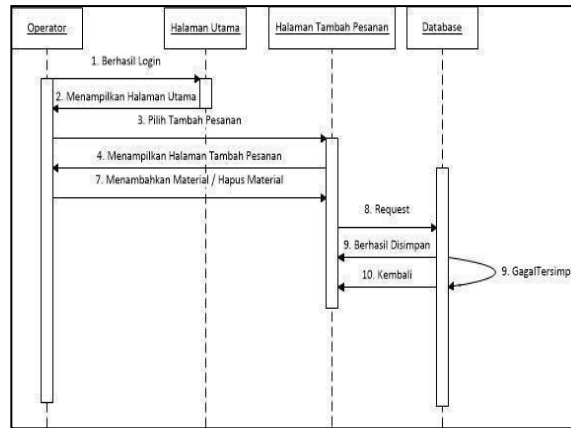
Operator

Halaman Utama

Halaman Tambah Pesanan

Database

1. Berhasil Login

2. Menampilkan Halaman Utama

3. Pilih Tambah Pesanan

4. Menampilkan Halaman Tambah Pesanan

7. Menambahkan Material / Hapus Material

8. Request

9. Berhasil Disimpan

9. GagalTersimp

10. Kembali